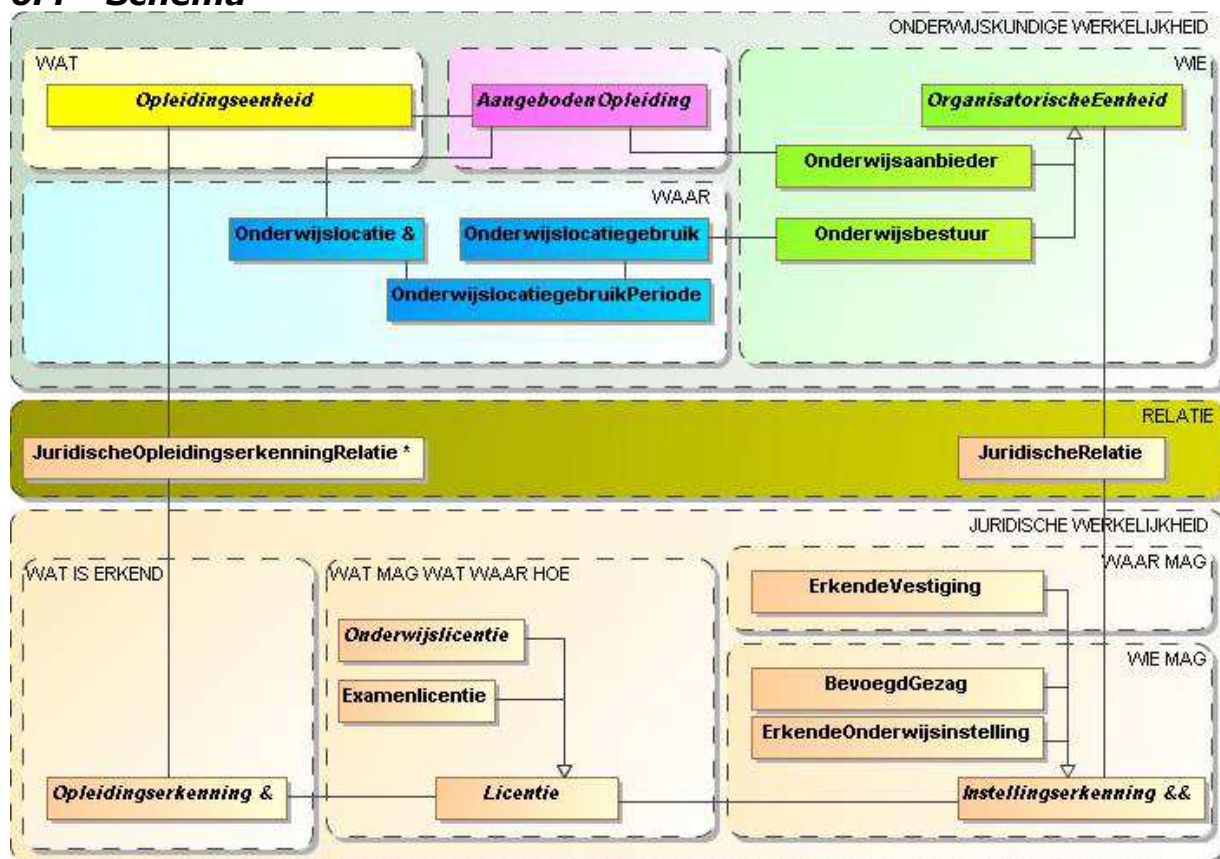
6.1 Schema

ONDERWIJSKUNDIGE WERKELIJKHEID

WAT

Opleidingseenheid

AangebodenOpleiding

WIE

OrganisatorischeEenheid

Onderwijsaanbieder

WAAR

Onderwijslocatie &

Onderwijslocatiegebruik

Onderwijsbestuur

OnderwijslocatiegebruikPeriode

RELATIE

JuridischeOpleidingserkenningRelatie *

JuridischeRelatie

JURIDISCHE WERKELIJKHEID

WAT IS ERKEND

WAT MAG WAT WAAR HOE

WAAR MAG

ErkendeVestiging

Onderwijslicentie

WIE MAG

Examenlicentie

BevoegdGezag

ErkendeOnderwijsinstelling

Opleidingserkenning &

Licentie

Instellingserkenning &&